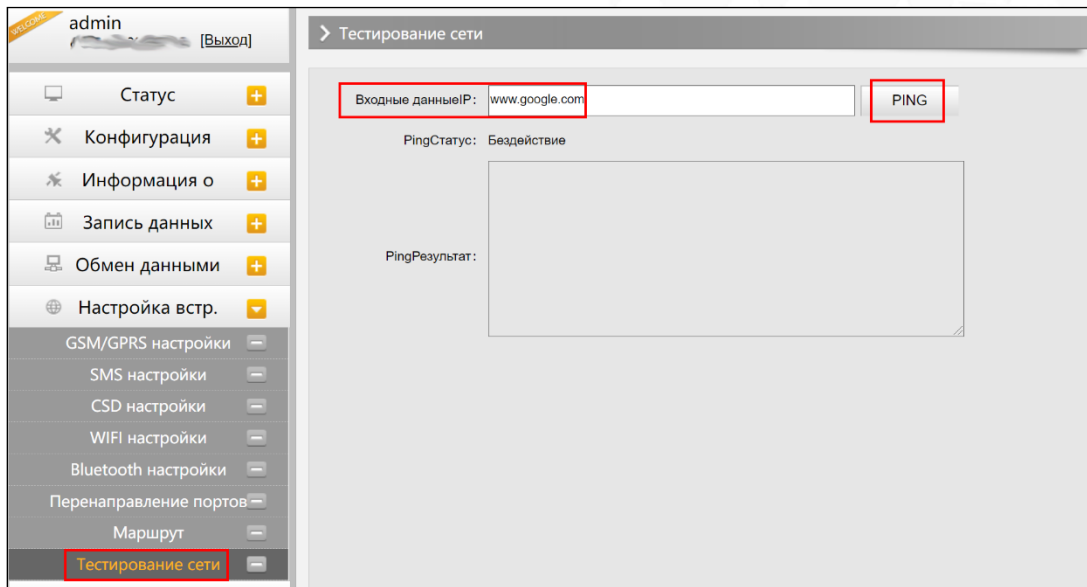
WELCOME
admin
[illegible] [Выход]

Статус
Конфигурация
Информация о
Запись данных
Обмен данными
Настройка встр.
GSM/GPRS настройки
SMS настройки
CSD настройки
WIFI настройки
Bluetooth настройки
Перенаправление портов
Маршрут
Тестирование сети

Тестирование сети

Входные данныеIP: www.google.com PING

PingСтатус: Бездействие

PingРезультат: